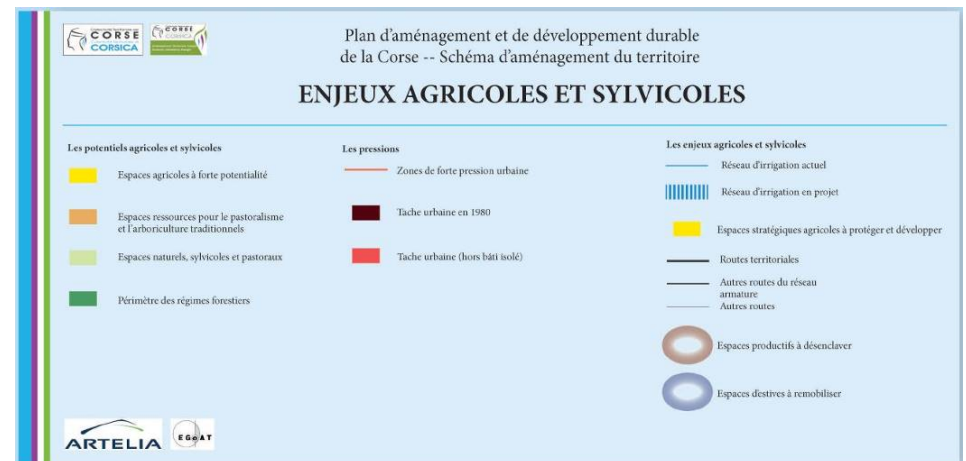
CORSE CORSICA

CORSE CORSICA

Plan d'aménagement et de développement durable de la Corse -- Schéma d'aménagement du territoire

ENJEUX AGRICOLES ET SYLVICOLES

Les potentiels agricoles et sylvicoles

Espaces agricoles à forte potentialité

Espaces ressources pour le pastoralisme et l'arboriculture traditionnels

Espaces naturels, sylvicoles et pastoraux

Périmètre des régimes forestiers

Les pressions

Zones de forte pression urbaine

Tache urbaine en 1980

Tache urbaine (hors bâti isolé)

Les enjeux agricoles et sylvicoles

Réseau d'irrigation actuel

Réseau d'irrigation en projet

Espaces stratégiques agricoles à protéger et développer

Routes territoriales

Autres routes du réseau armature

Autres routes

Espaces productifs à désenclaver

Espaces d'estives à remobiliser

ARTELIA

EGeAT